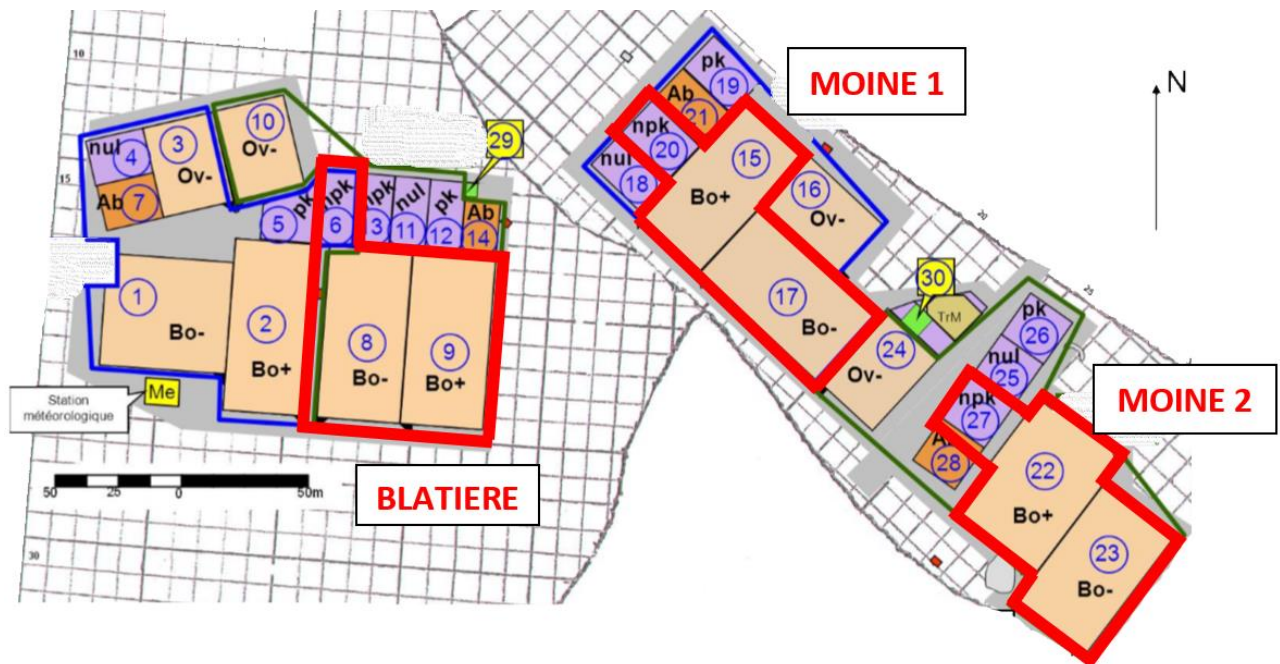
MOINE 1

N

10

15

nul 4
3 Ov-
Ab 7
10 Ov-
29
5 pk
6 npk
3 npk
11 nul
12 pk
Ab 14

1 Bo-
2 Bo+
8 Bo-
9 Bo+

Station météorologique
Me

50 25 0 50m

BLATIERE

30

pk 19
Ab 21
npk 20
nul 18
15 Bo+
16 Ov-
17 Bo-
20
25
30 TrM
24 Ov-
pk 26
nul 25
npk 27
Ab 28
22 Bo+
23 Bo-

MOINE 2